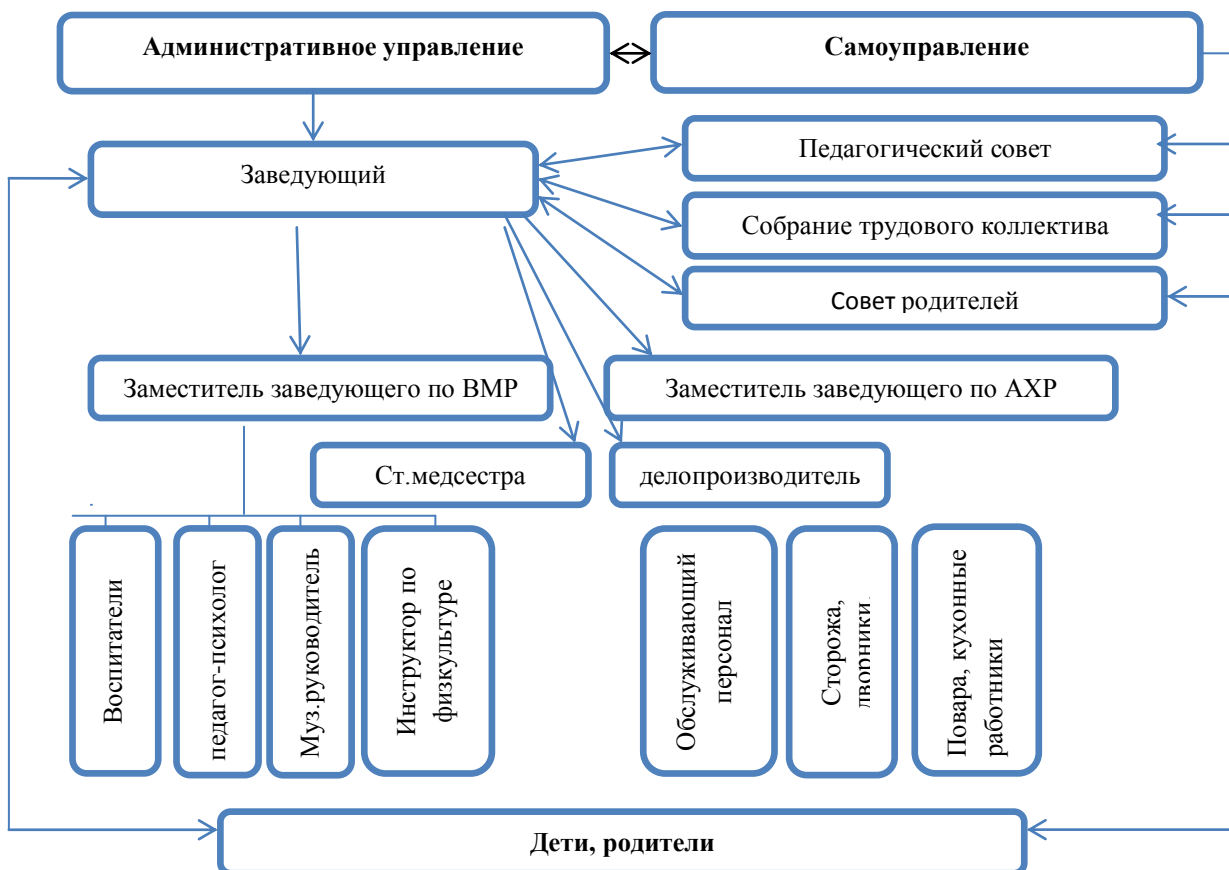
Административное управление

Самоуправление

Заведующий

Педагогический совет

Собрание трудового коллектива

Совет родителей

Заместитель заведующего по ВМР

Заместитель заведующего по АХР

Ст.медсестра

делопроизводитель

Воспитатели

педагог-психолог

Муз.руководитель

Инструктор по физкультуре

Обслуживающий персонал

Сторожа, дворники

Повара, кухонные работники

Дети, родители